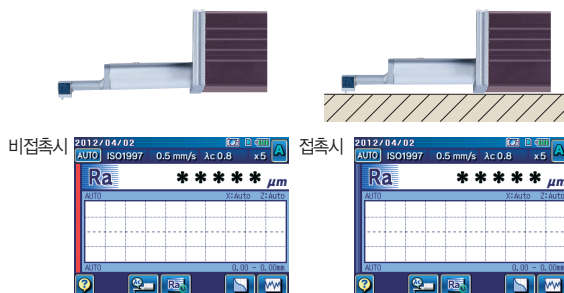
비접촉시

2012/04/02
AUTO ISO1997 0.5 mm/s λc 0.8 x5 A
Ra ＊＊＊＊＊ μm
AUTO X:Auto Z:Auto
AUTO 0.00 - 0.00mm
?

접촉시

2012/04/02
AUTO ISO1997 0.5 mm/s λc 0.8 x5 A
Ra ＊＊＊＊＊ μm
AUTO X:Auto Z:Auto
AUTO 0.00 - 0.00mm
?